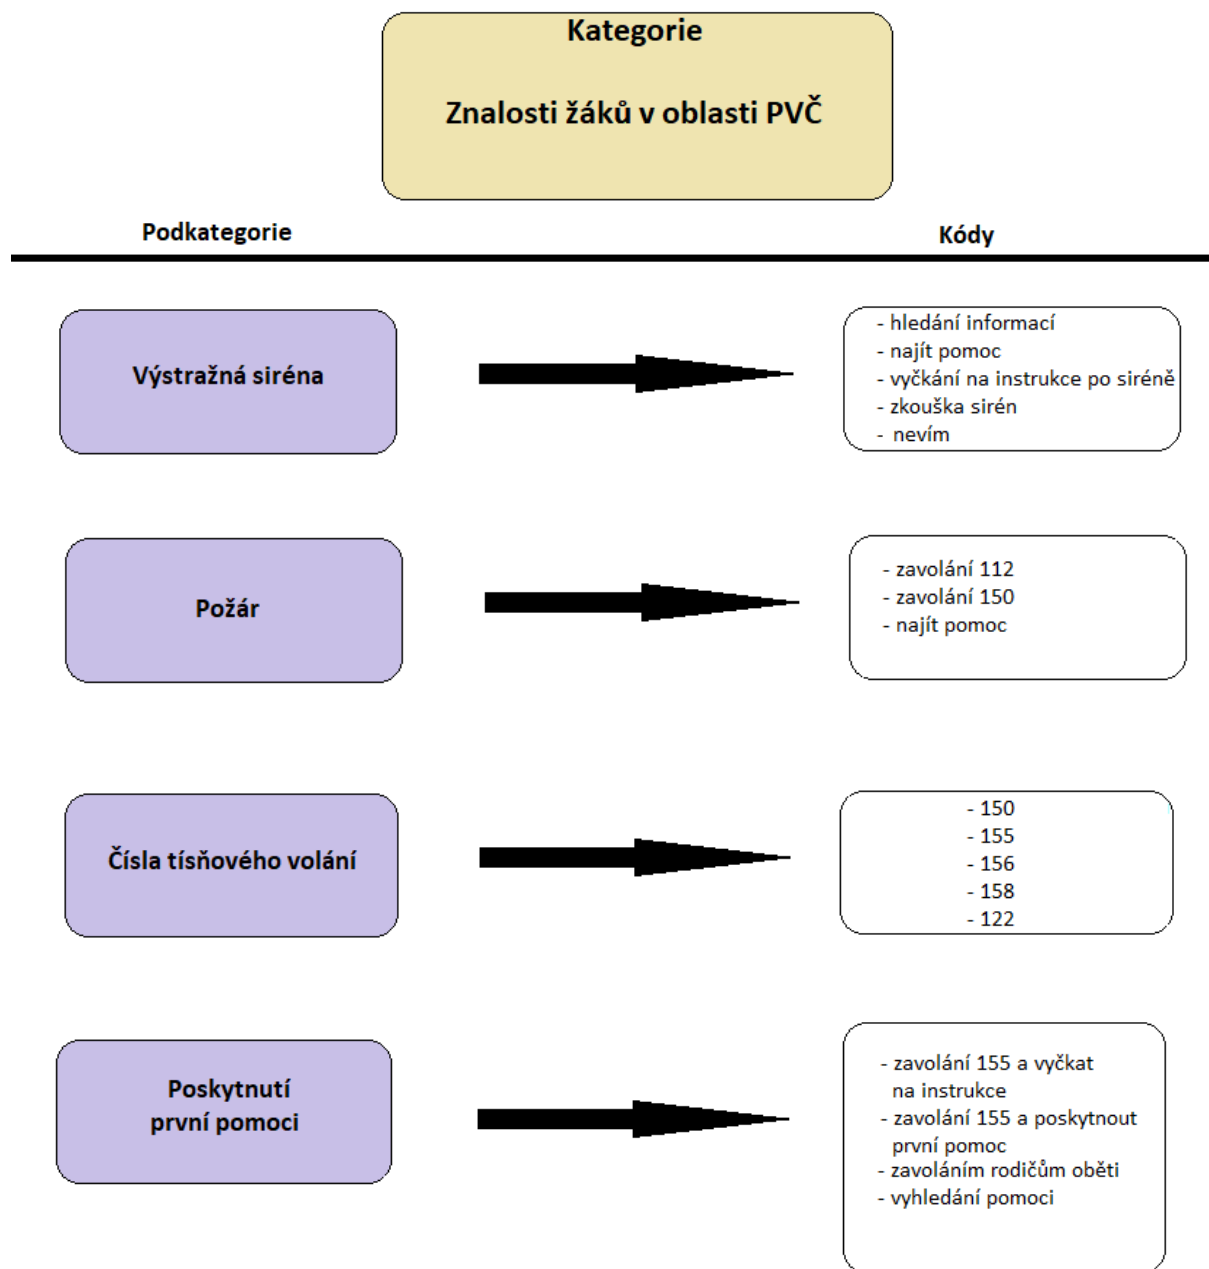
Kategorie

Znalosti žáků v oblasti PVČ

Podkategorie

Kódy

Výstražná siréna

- hledání informací
- najít pomoc
- vyčkání na instrukce po siréně
- zkouška sirén
- nevím

Požár

- zavolání 112
- zavolání 150
- najít pomoc

Čísla tísňového volání

- 150
- 155
- 156
- 158
- 122

Poskytnutí první pomoci

- zavolání 155 a vyčkat na instrukce
- zavolání 155 a poskytnout první pomoc
- zavoláním rodičům oběti
- vyhledání pomoci